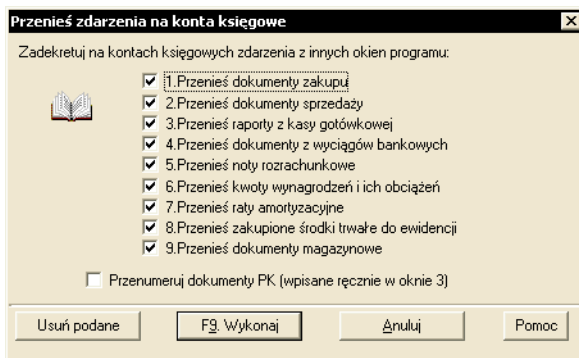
Przenieś zdarzenia na konta księgowe

Zadekretuj na kontach księgowych zdarzenia z innych okien programu:

1.Przenieś dokumenty zakupu
2.Przenieś dokumenty sprzedaży
3.Przenieś raporty z kasy gotówkowej
4.Przenieś dokumenty z wyciągów bankowych
5.Przenieś noty rozrachunkowe
6.Przenieś kwoty wynagrodzeń i ich obciążeń
7.Przenieś raty amortyzacyjne
8.Przenieś zakupione środki trwałe do ewidencji
9.Przenieś dokumenty magazynowe

Przenumeruj dokumenty PK (wpisane ręcznie w oknie 3)

Usuń podane | F9. Wykonaj | Anuluj | Pomoc